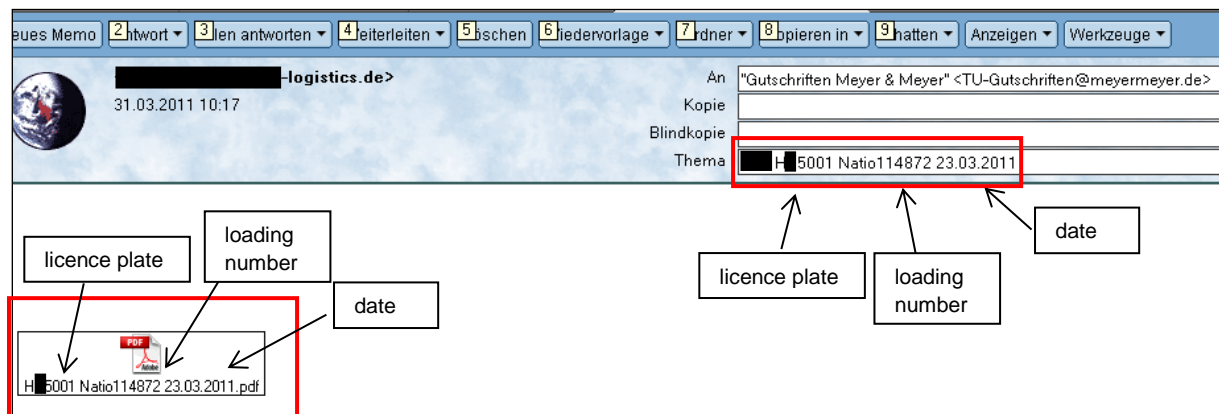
eues Memo | 2ntwort ▾ | 3llen antworten ▾ | 4eiterleiten ▾ | 5öschen | 6iedervorlage ▾ | 7rdner ▾ | 8opieren in ▾ | 9hatten ▾ | Anzeigen ▾ | Werkzeuge ▾

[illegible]-logistics.de>
31.03.2011 10:17

An "Gutschriften Meyer & Meyer" <TU-Gutschriften@meyermeyer.de>
Kopie
Blindkopie
Thema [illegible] H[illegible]5001 Natio114872 23.03.2011

licence plate
loading number
date

licence plate
loading number
date

PDF
H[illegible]5001 Natio114872 23.03.2011.pdf